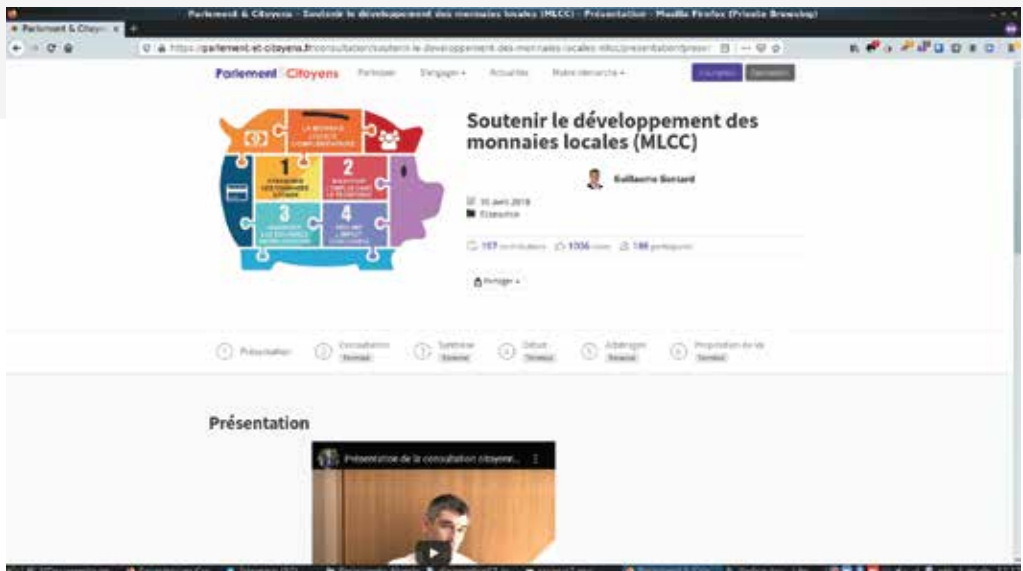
Parlement & Citoyens - Soutenir le développement des monnaies locales (MLCC) - Présentation - Mozilla Firefox (Private Browsing)

Parlement & Citoy... ×

https://parlement-et-citoyens.fr/consultation/soutenir-le-developpement-des-monnaies-locales-mlcc/presentation/prese

Parlement Citoyens Participer S'engager Actualités Notre démarche

LA MONNAIE LOCALE COMPLÉMENTAIRE

1

2

3

4

Soutenir le développement des monnaies locales (MLCC)

Guillaume Gontard

30 avril 2018

Économie

157 contributions 1006 votes 186 participants

Partager

Présentation

Consultation Terminé

Synthèse Terminé

Débat Terminé

Arbitrages Terminé

Proposition de loi Terminé

Présentation

Présentation de la consultation citoyenne...